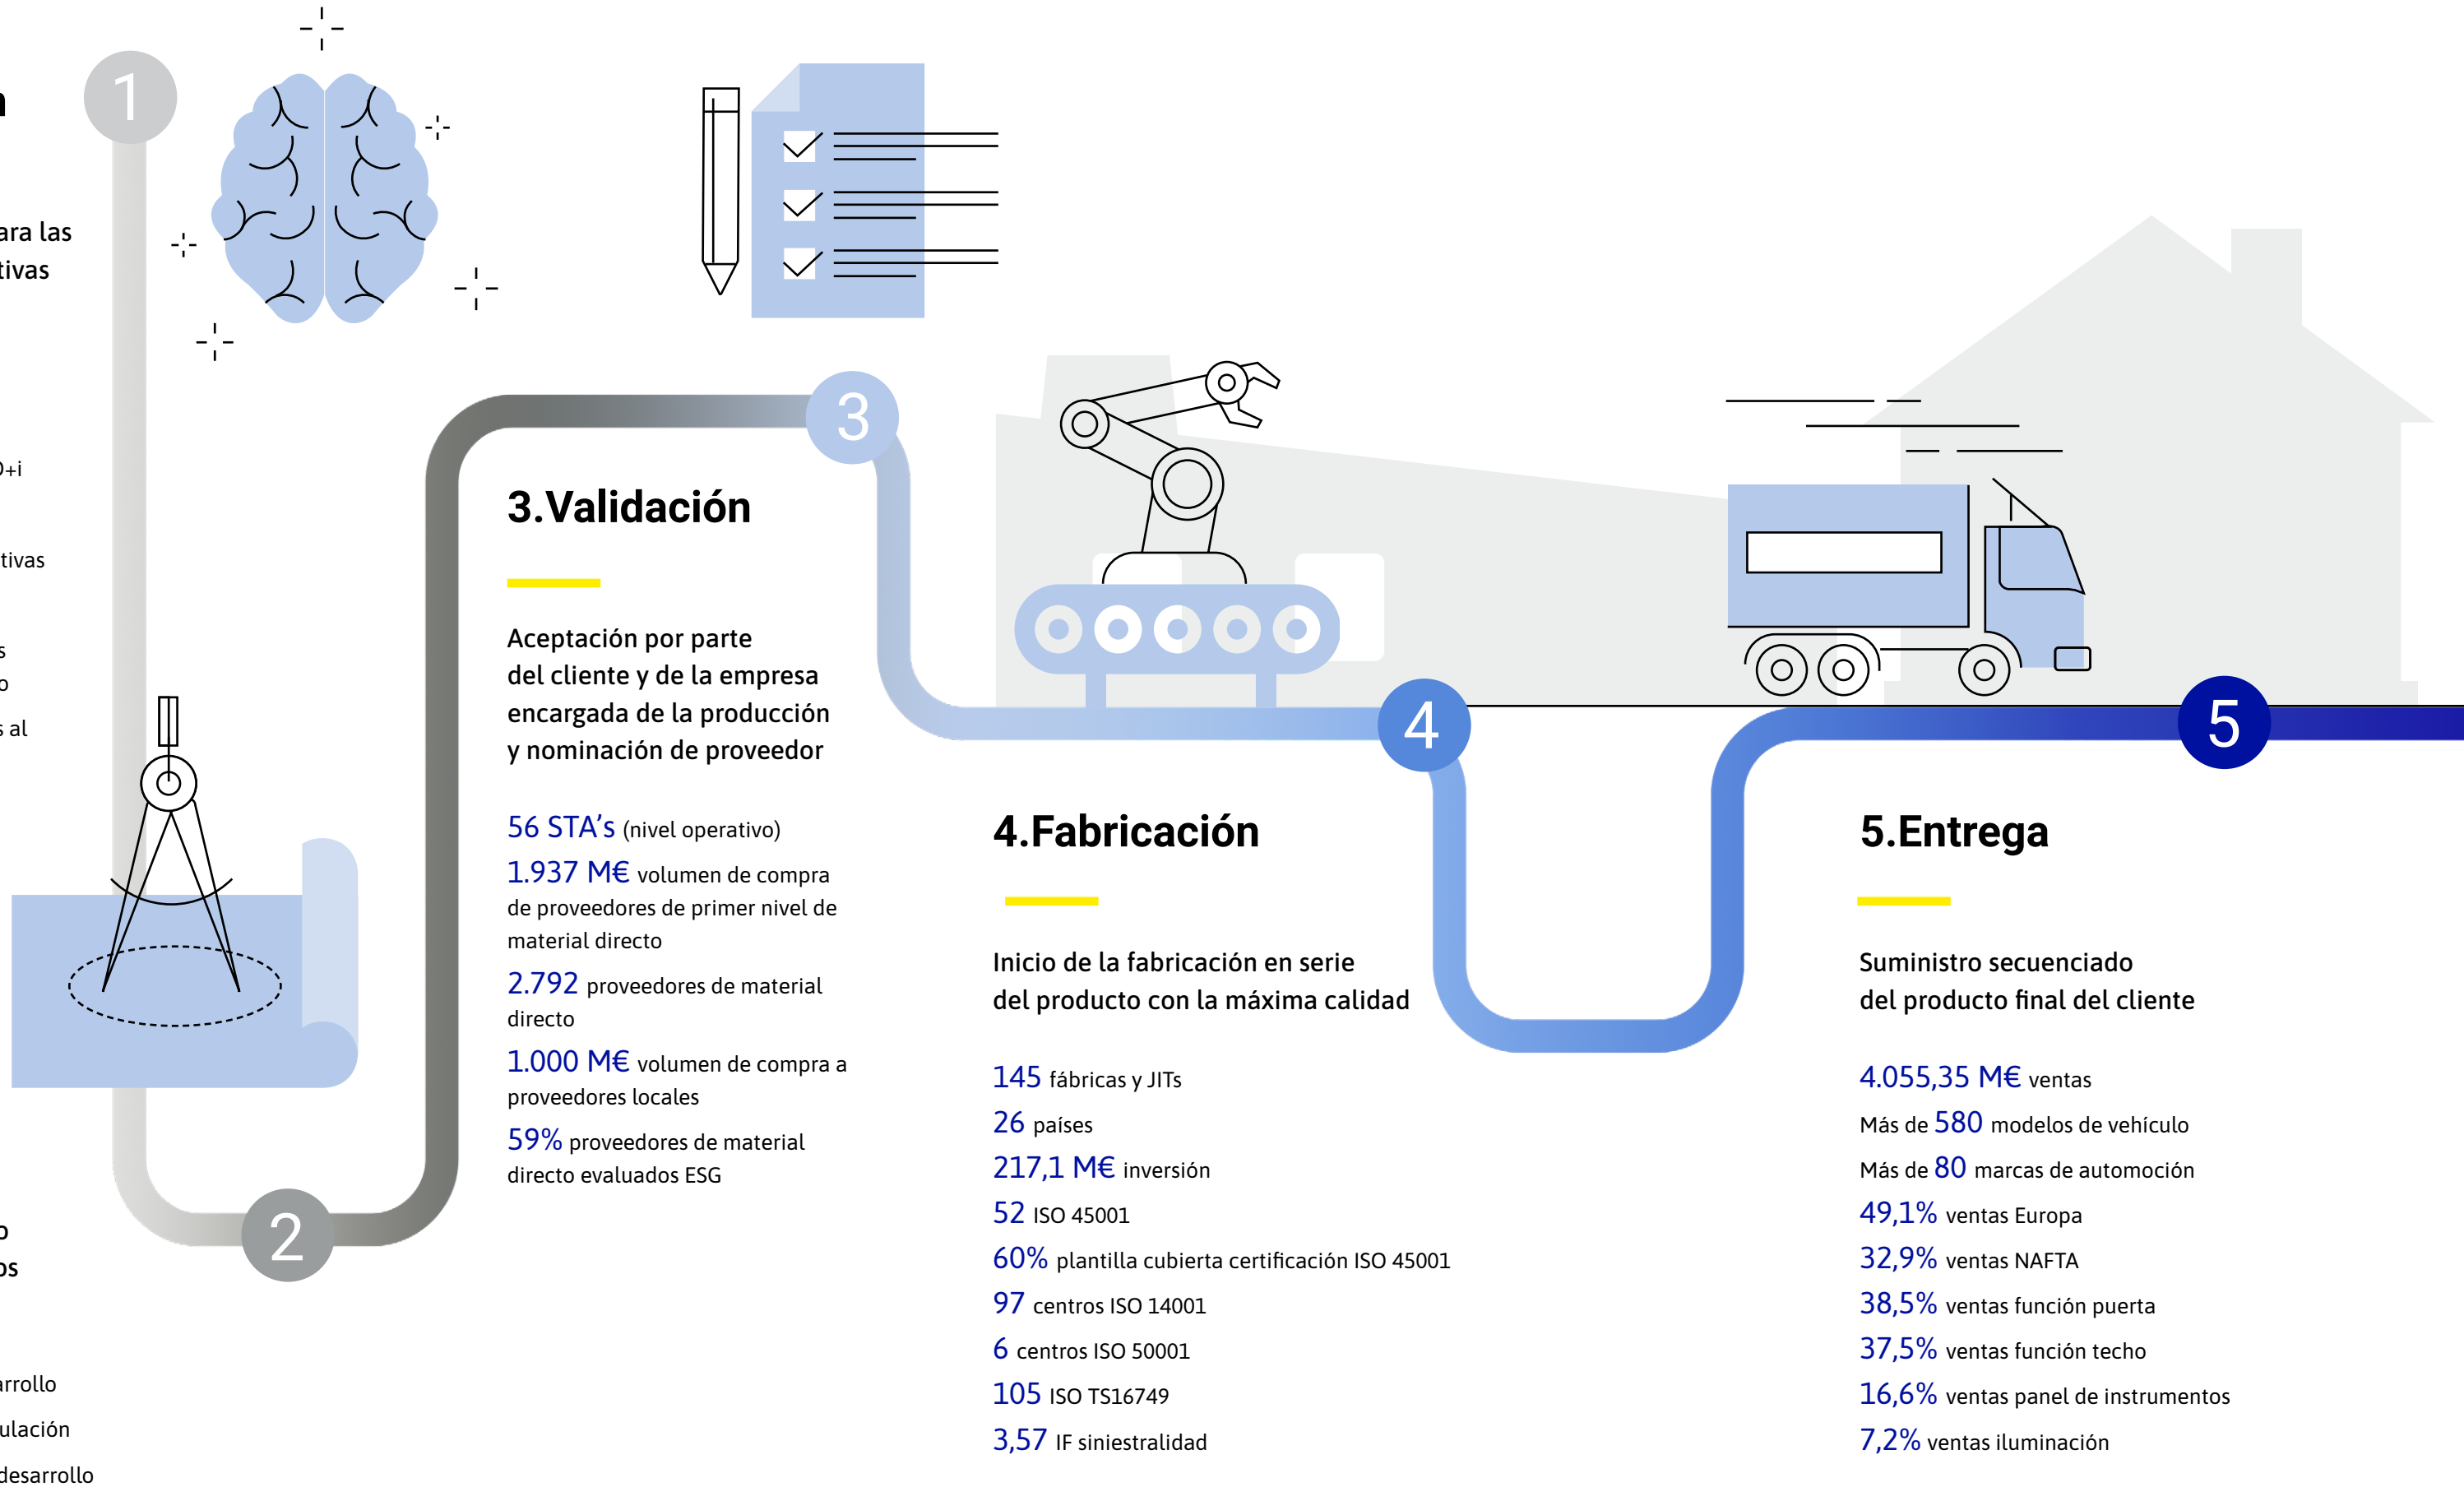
n

ara las
tivas

D+i

tivas

s
o
s al

1

2

3

3.Validación

Aceptación por parte del cliente y de la empresa encargada de la producción y nominación de proveedor

56 STA's (nivel operativo)
1.937 M€ volumen de compra de proveedores de primer nivel de material directo
2.792 proveedores de material directo
1.000 M€ volumen de compra a proveedores locales
59% proveedores de material directo evaluados ESG

o
os

arrollo
ulación
desarrollo

4

4.Fabricación

Inicio de la fabricación en serie del producto con la máxima calidad

145 fábricas y JITs
26 países
217,1 M€ inversión
52 ISO 45001
60% plantilla cubierta certificación ISO 45001
97 centros ISO 14001
6 centros ISO 50001
105 ISO TS16749
3,57 IF siniestralidad

5

5.Entrega

Suministro secuenciado del producto final del cliente

4.055,35 M€ ventas
Más de 580 modelos de vehículo
Más de 80 marcas de automoción
49,1% ventas Europa
32,9% ventas NAFTA
38,5% ventas función puerta
37,5% ventas función techo
16,6% ventas panel de instrumentos
7,2% ventas iluminación